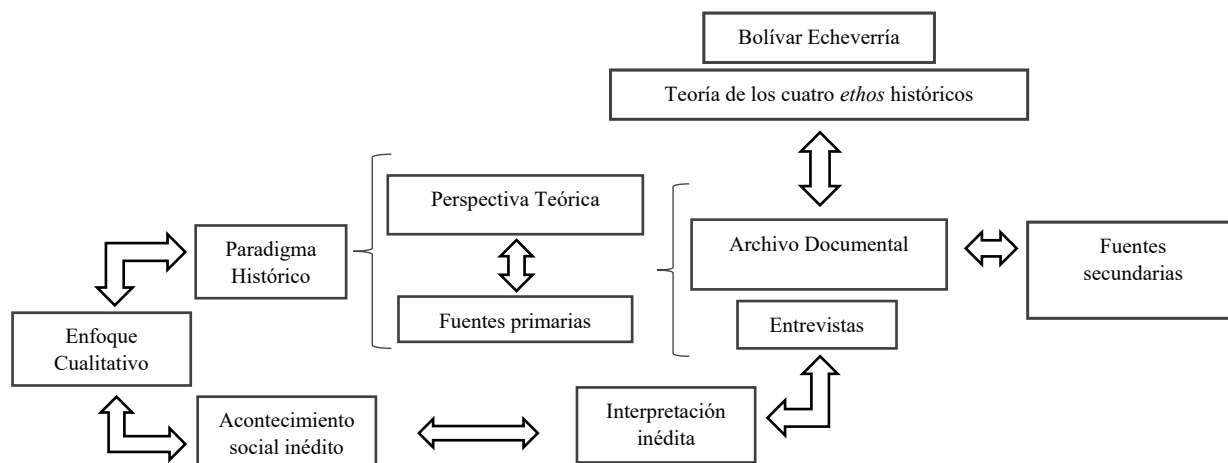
Bolívar Echeverría

Teoría de los cuatro *ethos* históricos

Perspectiva Teórica

Paradigma Histórico

Archivo Documental

Fuentes secundarias

Fuentes primarias

Entrevistas

Enfoque Cualitativo

Acontecimiento social inédito

Interpretación inédita